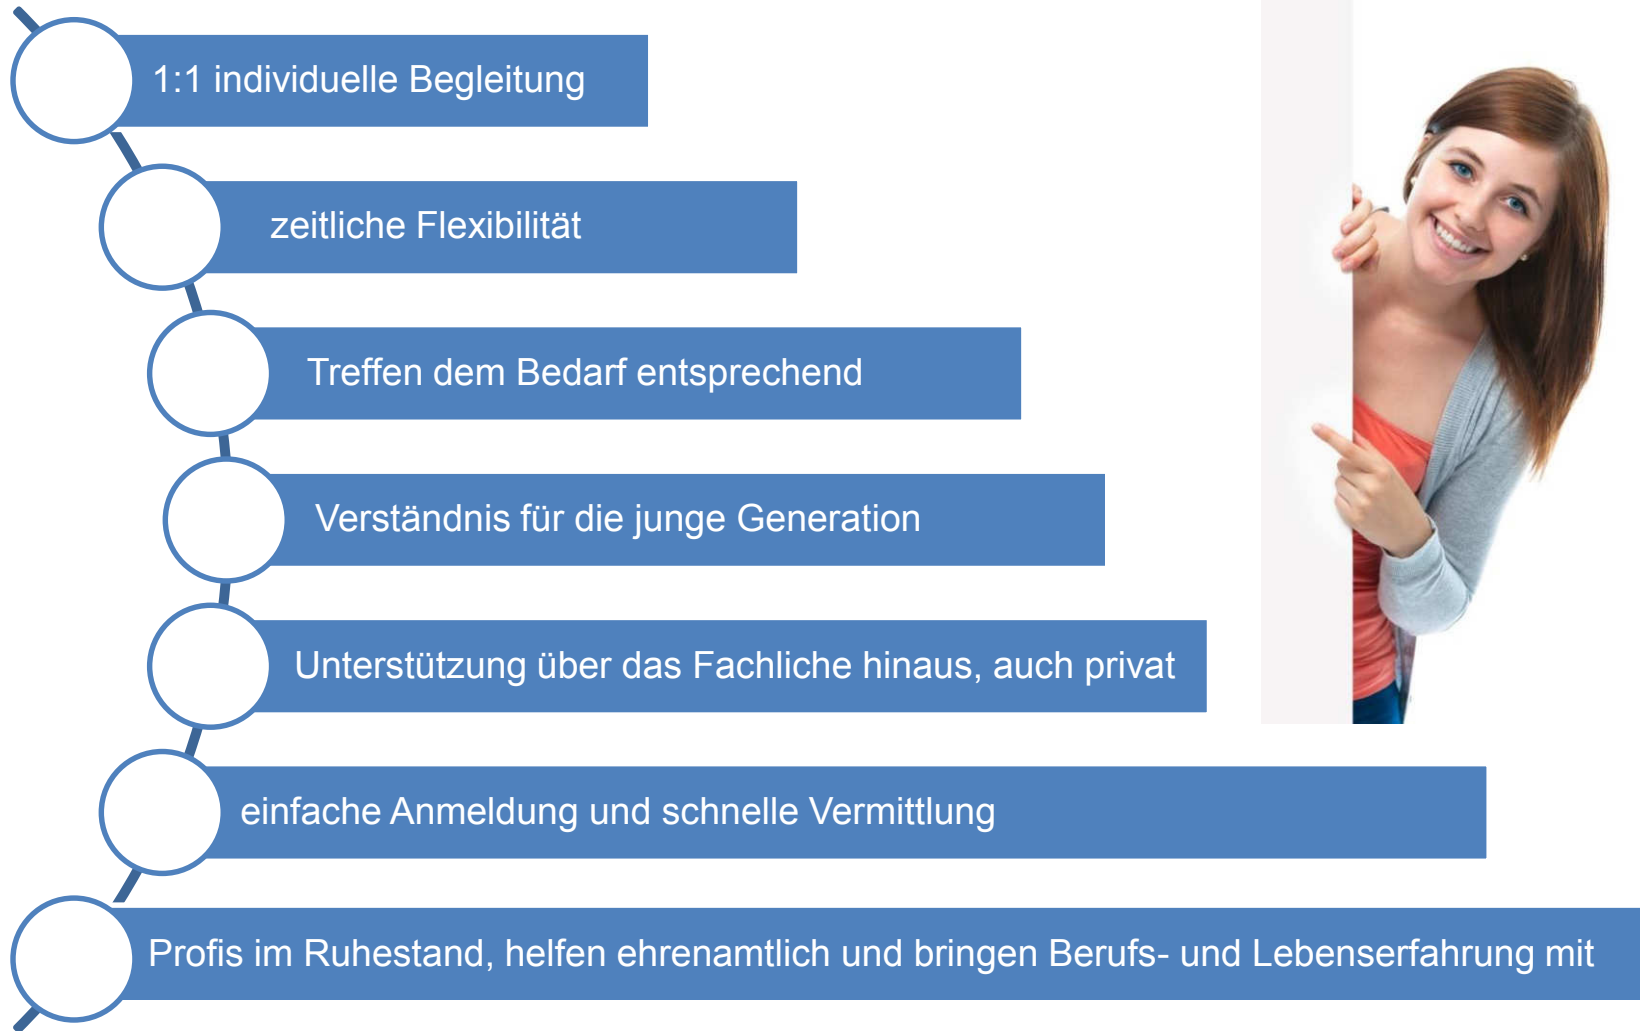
1:1 individuelle Begleitung

zeitliche Flexibilität

Treffen dem Bedarf entsprechend

Verständnis für die junge Generation

Unterstützung über das Fachliche hinaus, auch privat

einfache Anmeldung und schnelle Vermittlung

Profis im Ruhestand, helfen ehrenamtlich und bringen Berufs- und Lebenserfahrung mit